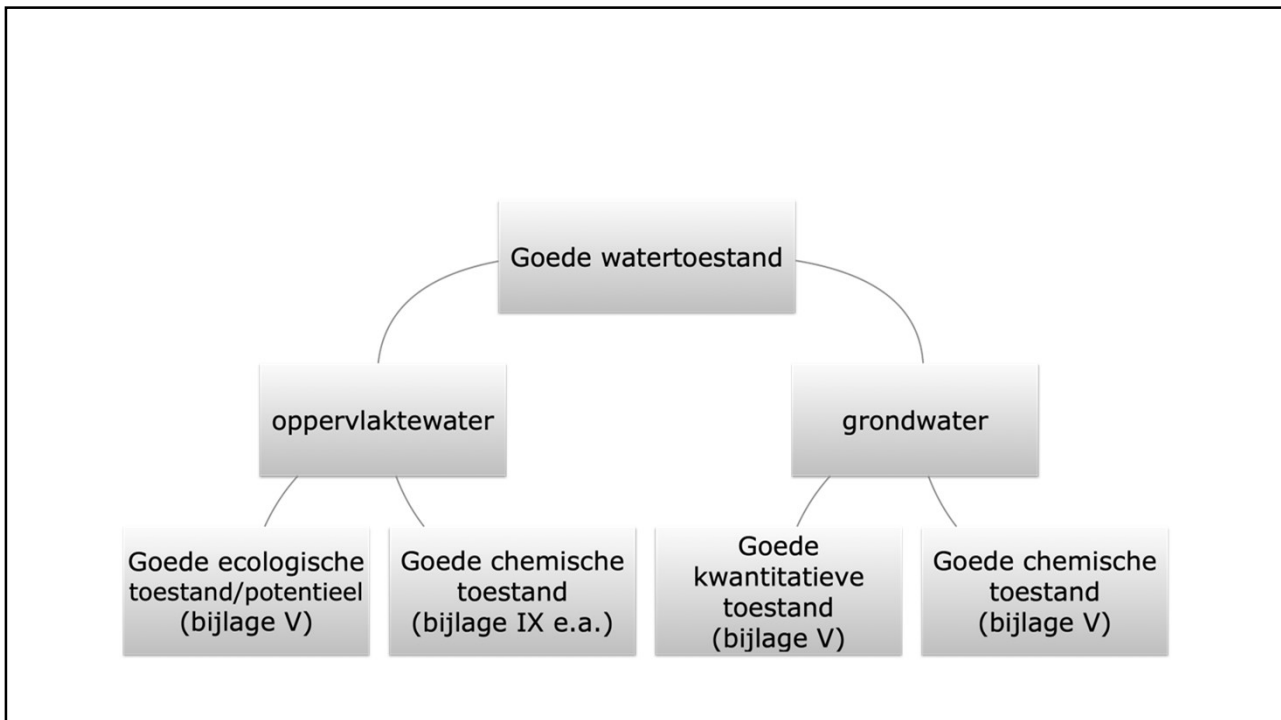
Goede watertoestand

oppervlaktewater

grondwater

Goede ecologische toestand/potentieel (bijlage V)

Goede chemische toestand (bijlage IX e.a.)

Goede kwantitatieve toestand (bijlage V)

Goede chemische toestand (bijlage V)